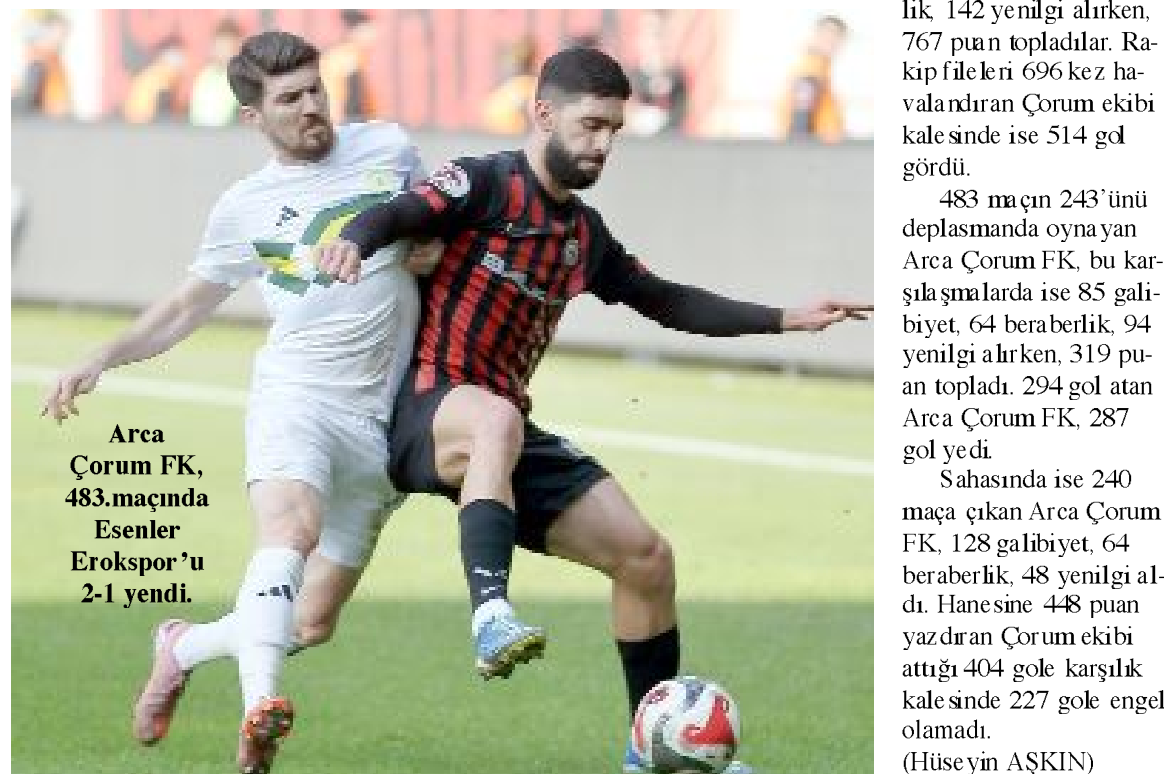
Arca Çorum FK, 483.maçında Esenler Erokspor'u 2-1 yendi.

lik, 142 yenilgi alırken, 767 puan topladılar. Rakip fileleri 696 kez havalandıran Çorum ekibi kalesinde ise 514 gol gördü.

483 maçın 243'ünü deplasmanda oynayan Arca Çorum FK, bu karşılaşmalarda ise 85 galibiyet, 64 beraberlik, 94 yenilgi alırken, 319 puan topladı. 294 gol atan Arca Çorum FK, 287 gol yedi.

Sahasında ise 240 maça çıkan Arca Çorum FK, 128 galibiyet, 64 beraberlik, 48 yenilgi aldı. Hanesine 448 puan yazdıran Çorum ekibi attığı 404 gole karşılık kalesinde 227 gole engel olamadı.
(Hüseyin AŞKIN)